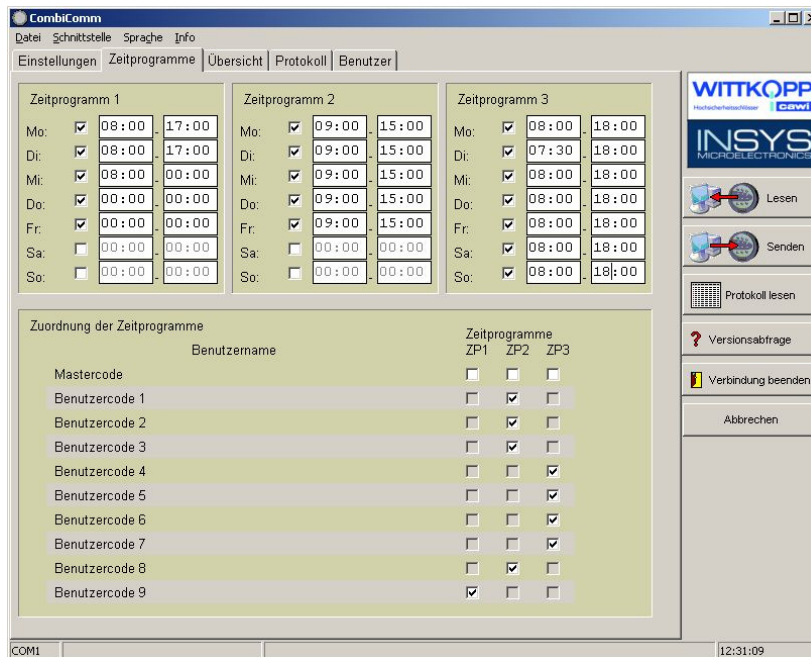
CombiComm

Datei Schnittstelle Sprache Info

Einstellungen | Zeitprogramme | Übersicht | Protokoll | Benutzer

Zeitprogramm 1

| | | | |
|---|---|---|---|
| Mo: | ☑ | 08:00 | 17:00 |
| Di: | ☑ | 08:00 | 17:00 |
| Mi: | ☑ | 08:00 | 00:00 |
| Do: | ☑ | 00:00 | 00:00 |
| Fr: | ☑ | 00:00 | 00:00 |
| Sa: | ☐ | 00:00 | 00:00 |
| So: | ☐ | 00:00 | 00:00 |

Zeitprogramm 2

| | | | |
|---|---|---|---|
| Mo: | ☑ | 09:00 | 15:00 |
| Di: | ☑ | 09:00 | 15:00 |
| Mi: | ☑ | 09:00 | 15:00 |
| Do: | ☑ | 09:00 | 15:00 |
| Fr: | ☑ | 09:00 | 15:00 |
| Sa: | ☐ | 00:00 | 00:00 |
| So: | ☐ | 00:00 | 00:00 |

Zeitprogramm 3

| | | | |
|---|---|---|---|
| Mo: | ☑ | 08:00 | 18:00 |
| Di: | ☑ | 07:30 | 18:00 |
| Mi: | ☑ | 08:00 | 18:00 |
| Do: | ☑ | 08:00 | 18:00 |
| Fr: | ☑ | 08:00 | 18:00 |
| Sa: | ☑ | 08:00 | 18:00 |
| So: | ☑ | 08:00 | 18:00 |

Zuordnung der Zeitprogramme

| Benutzername | ZP1 | ZP2 | ZP3 |
|---|---|---|---|
| Mastercode | ☐ | ☐ | ☐ |
| Benutzercode 1 | ☐ | ☑ | ☐ |
| Benutzercode 2 | ☐ | ☑ | ☐ |
| Benutzercode 3 | ☐ | ☑ | ☐ |
| Benutzercode 4 | ☐ | ☐ | ☑ |
| Benutzercode 5 | ☐ | ☐ | ☑ |
| Benutzercode 6 | ☐ | ☐ | ☑ |
| Benutzercode 7 | ☐ | ☐ | ☑ |
| Benutzercode 8 | ☐ | ☑ | ☐ |
| Benutzercode 9 | ☑ | ☐ | ☐ |

Zeitprogramme

WITTKOPP Hochsicherheitsschlösser cawi
INSYS MICROELECTRONICS

Lesen
Senden
Protokoll lesen
Versionsabfrage
Verbindung beenden
Abbrechen

COM1
12:31:09